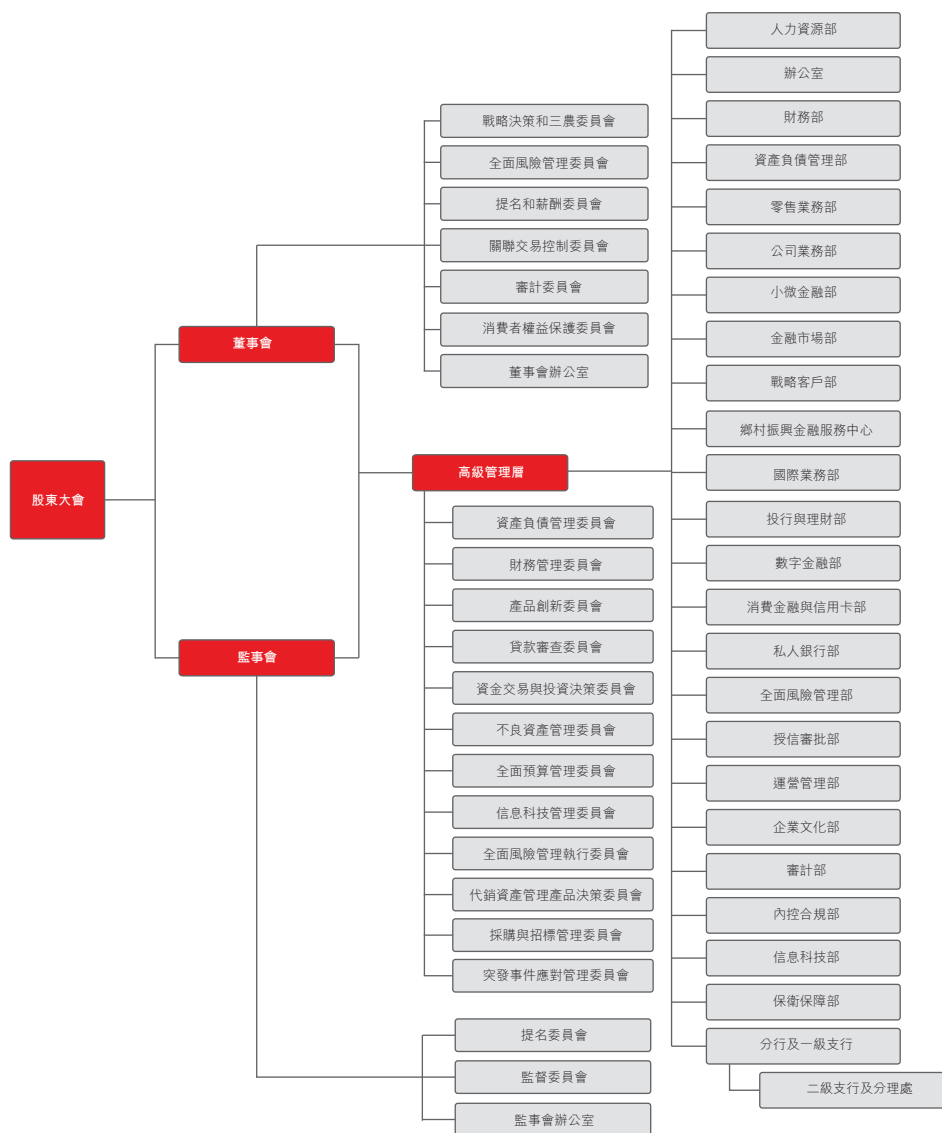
股東大會

董事會

戰略決策和三農委員會
全面風險管理委員會
提名和薪酬委員會
關聯交易控制委員會
審計委員會
消費者權益保護委員會
董事會辦公室

監事會

提名委員會
監督委員會
監事會辦公室

高級管理層

資產負債管理委員會
財務管理委員會
產品創新委員會
貸款審查委員會
資金交易與投資決策委員會
不良資產管理委員會
全面預算管理委員會
信息科技管理委員會
全面風險管理執行委員會
代銷資產管理產品決策委員會
採購與招標管理委員會
突發事件應對管理委員會

人力資源部
辦公室
財務部
資產負債管理部
零售業務部
公司業務部
小微金融部
金融市場部
戰略客戶部
鄉村振興金融服務中心
國際業務部
投行與理財部
數字金融部
消費金融與信用卡部
私人銀行部
全面風險管理部
授信審批部
運營管理部
企業文化部
審計部
內控合規部
信息科技部
保衛保障部
分行及一級支行
二級支行及分理處